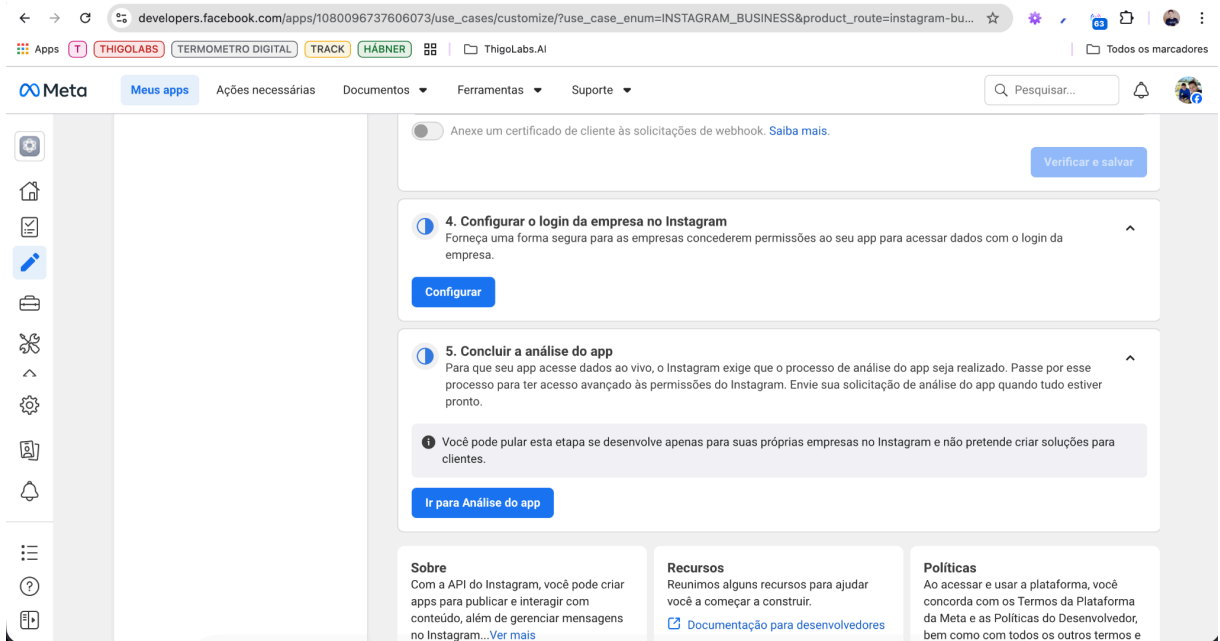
developers.facebook.com/apps/1080096737606073/use_cases/customize/?use_case_enum=INSTAGRAM_BUSINESS&product_route=instagram-bu...

63

Apps T THIGOLABS TERMOMETRO DIGITAL TRACK HÁBNER ThigoLabs.AI Todos os marcadores

Meta Meus apps Ações necessárias Documentos Ferramentas Suporte Pesquisar...

Anexe um certificado de cliente às solicitações de webhook. Saiba mais.

Verificar e salvar

4. Configurar o login da empresa no Instagram
Forneça uma forma segura para as empresas concederem permissões ao seu app para acessar dados com o login da empresa.

Configurar

5. Concluir a análise do app
Para que seu app acesse dados ao vivo, o Instagram exige que o processo de análise do app seja realizado. Passe por esse processo para ter acesso avançado às permissões do Instagram. Envie sua solicitação de análise do app quando tudo estiver pronto.

Você pode pular esta etapa se desenvolve apenas para suas próprias empresas no Instagram e não pretende criar soluções para clientes.

Ir para Análise do app

Sobre
Com a API do Instagram, você pode criar apps para publicar e interagir com conteúdo, além de gerenciar mensagens no Instagram...Ver mais

Recursos
Reunimos alguns recursos para ajudar você a começar a construir.
Documentação para desenvolvedores

Políticas
Ao acessar e usar a plataforma, você concorda com os Termos da Plataforma da Meta e as Políticas do Desenvolvedor, bem como com todos os outros termos e